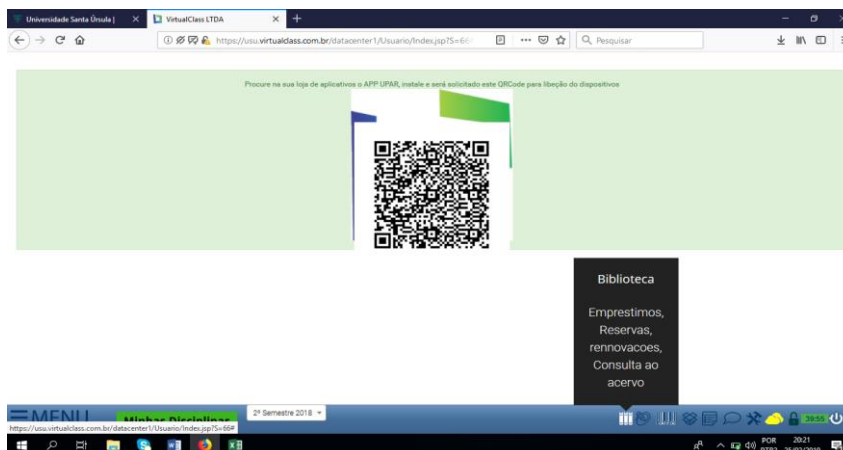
Universidade Santa Úrsula | ×
VirtualClass LTDA ×
+

https://usu.virtualclass.com.br/datacenter1/Usuario/Index.jsp?S=66
Pesquisar

Procure na sua loja de aplicativos o APP UPAR, instale e será solicitado este QRCode para libeção do dispositivos

Biblioteca

Emprestimos, Reservas, rennovacoes, Consulta ao acervo

MENU
Minhas Disciplinas
2º Semestre 2018
https://usu.virtualclass.com.br/datacenter1/Usuario/Index.jsp?S=66#
39:55

POR
20:21